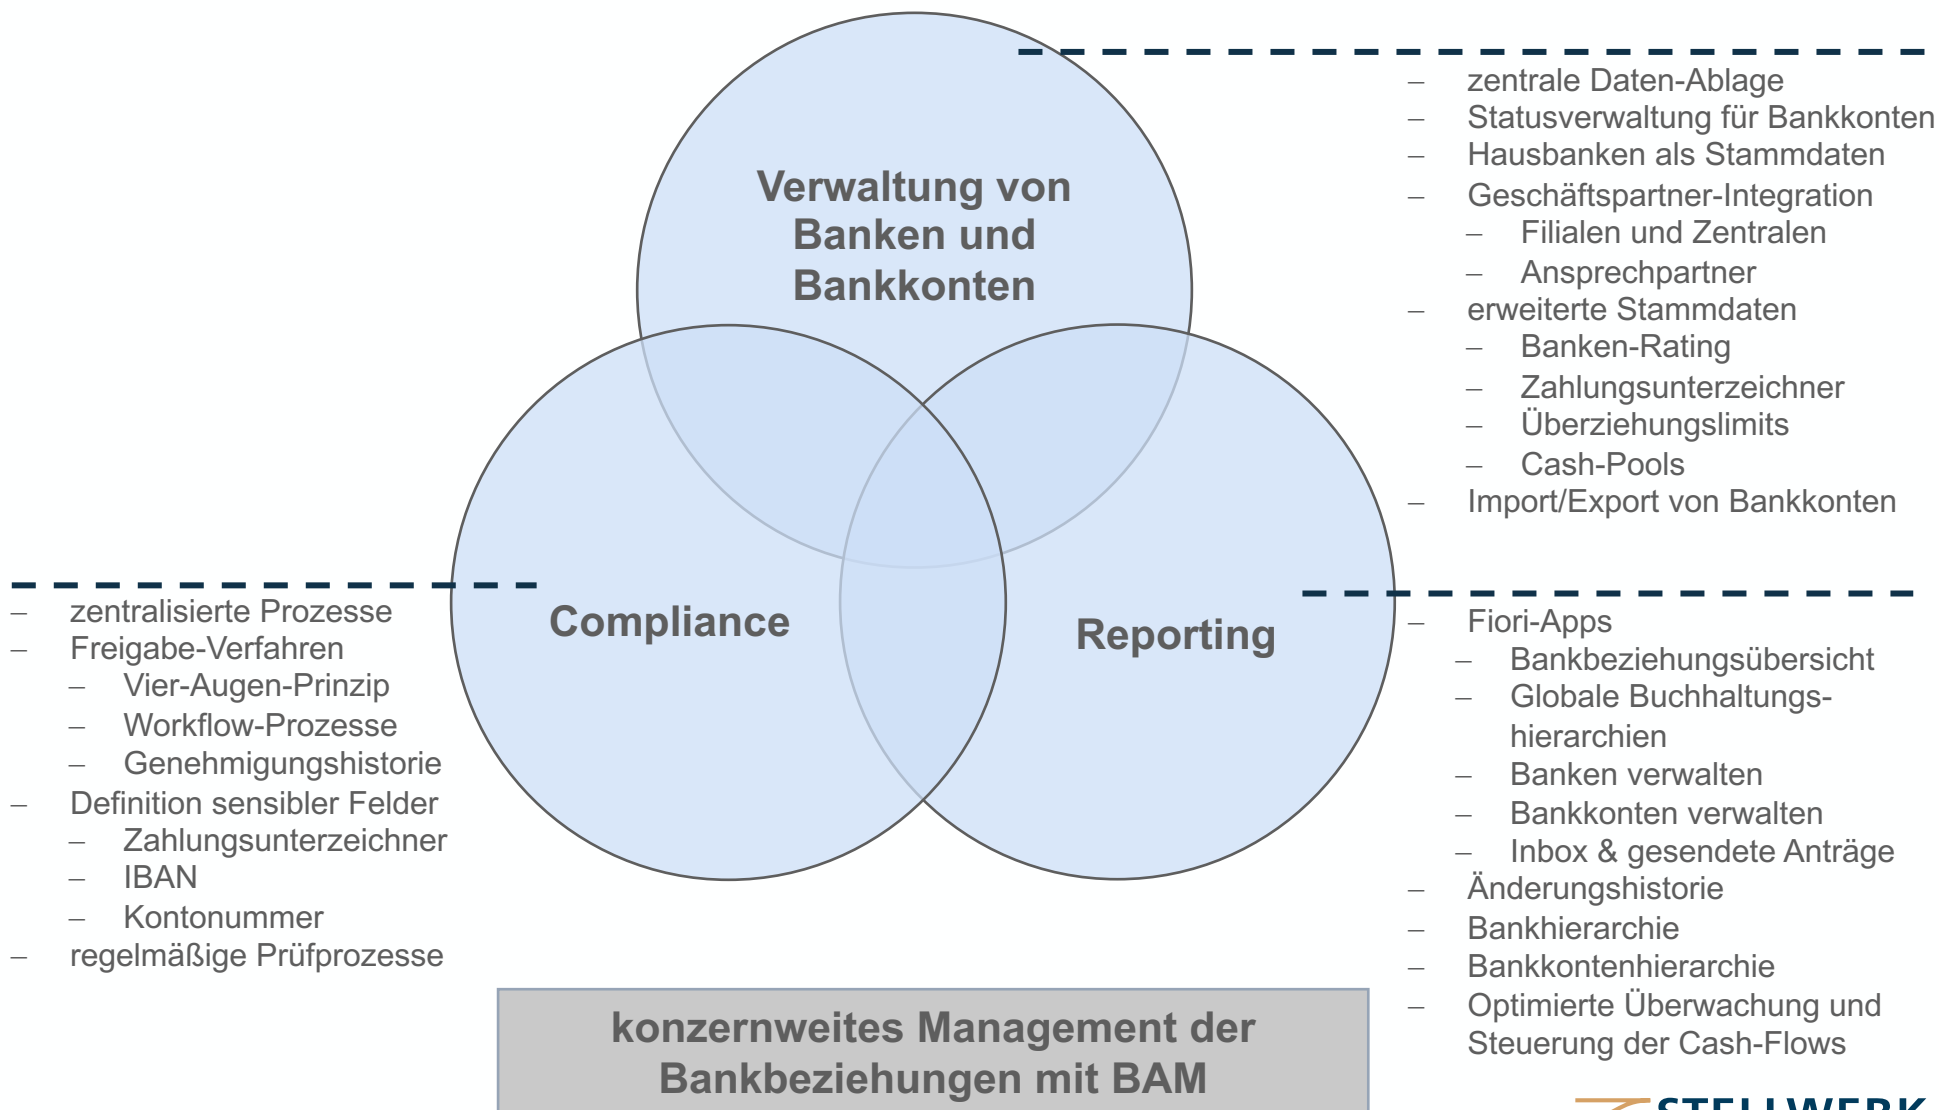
Verwaltung von Banken und Bankkonten

– zentrale Daten-Ablage
– Statusverwaltung für Bankkonten
– Hausbanken als Stammdaten
– Geschäftspartner-Integration
  – Filialen und Zentralen
  – Ansprechpartner
– erweiterte Stammdaten
  – Banken-Rating
  – Zahlungsunterzeichner
  – Überziehungslimits
  – Cash-Pools
– Import/Export von Bankkonten

Compliance

– zentralisierte Prozesse
– Freigabe-Verfahren
  – Vier-Augen-Prinzip
  – Workflow-Prozesse
  – Genehmigungshistorie
– Definition sensibler Felder
  – Zahlungsunterzeichner
  – IBAN
  – Kontonummer
– regelmäßige Prüfprozesse

Reporting

– Fiori-Apps
  – Bankbeziehungsübersicht
  – Globale Buchhaltungshierarchien
  – Banken verwalten
  – Bankkonten verwalten
  – Inbox & gesendete Anträge
– Änderungshistorie
– Bankhierarchie
– Bankkontenhierarchie
– Optimierte Überwachung und Steuerung der Cash-Flows

konzernweites Management der Bankbeziehungen mit BAM

STELLWERK